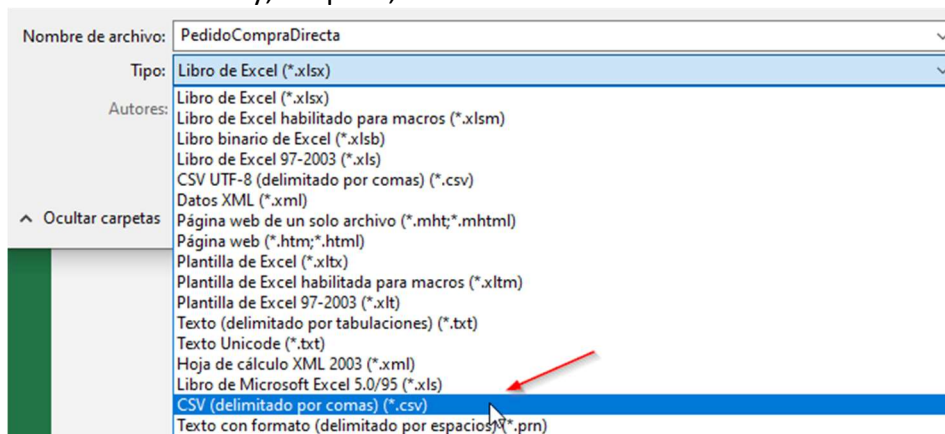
Nombre de archivo: PedidoCompraDirecta
Tipo: Libro de Excel (*.xlsx)
Autores:
Ocultar carpetas

Libro de Excel (*.xlsx)
Libro de Excel habilitado para macros (*.xlsm)
Libro binario de Excel (*.xlsb)
Libro de Excel 97-2003 (*.xls)
CSV UTF-8 (delimitado por comas) (*.csv)
Datos XML (*.xml)
Página web de un solo archivo (*.mht;*.mhtml)
Página web (*.htm;*.html)
Plantilla de Excel (*.xltx)
Plantilla de Excel habilitada para macros (*.xltm)
Plantilla de Excel 97-2003 (*.xlt)
Texto (delimitado por tabulaciones) (*.txt)
Texto Unicode (*.txt)
Hoja de cálculo XML 2003 (*.xml)
Libro de Microsoft Excel 5.0/95 (*.xls)
CSV (delimitado por comas) (*.csv)
Texto con formato (delimitado por espacios) (*.prn)